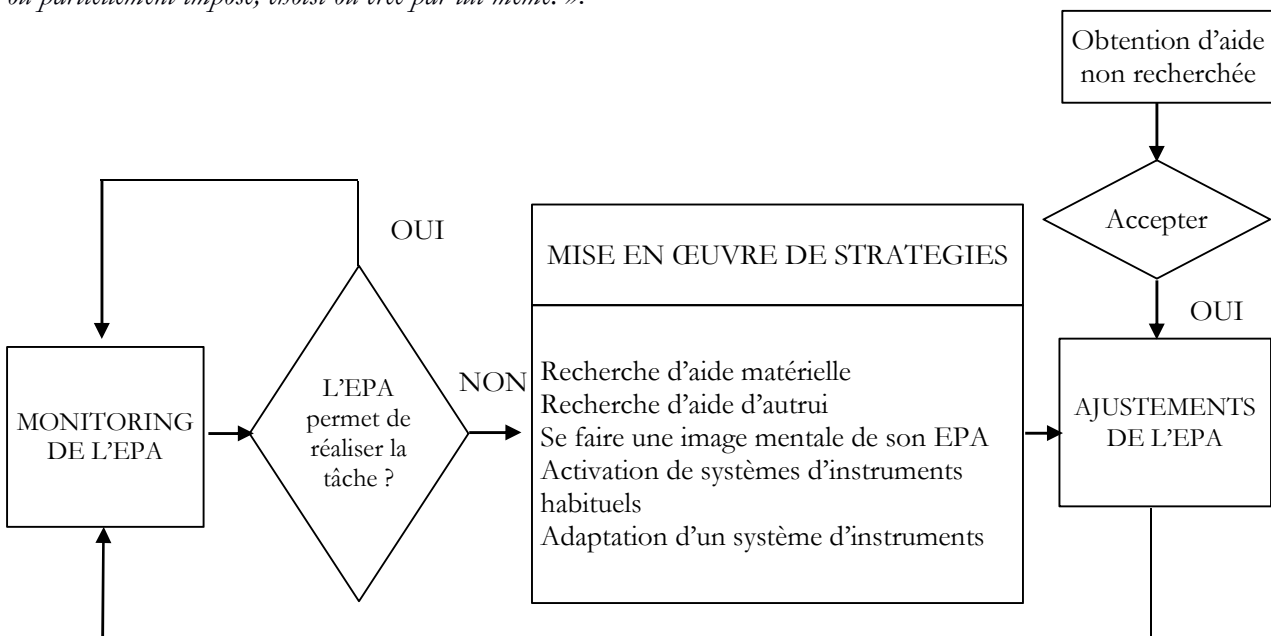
ou partiellement imposé, choisi ou créé par lui même. ».

Obtention d'aide non recherchée

Accepter

OUI

OUI

MISE EN ŒUVRE DE STRATEGIES

MONITORING DE L'EPA

L'EPA permet de réaliser la tâche ?

NON

Recherche d'aide matérielle
Recherche d'aide d'autrui
Se faire une image mentale de son EPA
Activation de systèmes d'instruments habituels
Adaptation d'un système d'instruments

AJUSTEMENTS DE L'EPA